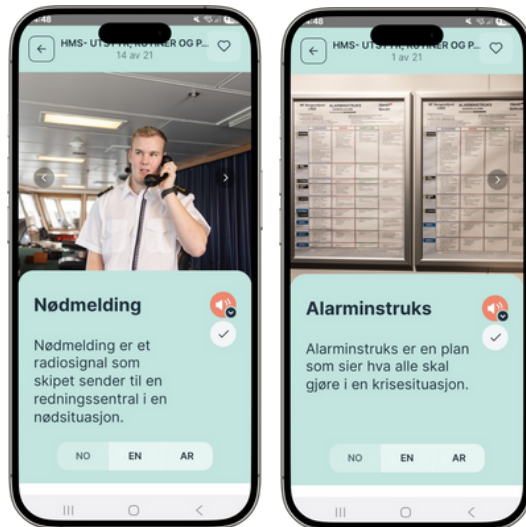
4:48

HMS- UTSTYR, RUTINER OG P...
14 av 21

Nødmelding

Nødmelding er et radiosignal som skipet sender til en redningssentral i en nødsituasjon.

NO EN AR

4:48

HMS- UTSTYR, RUTINER OG P...
1 av 21

ALARMINSTRUKS ALARMINSTRUKS

Alarminstruks

Alarminstruks er en plan som sier hva alle skal gjøre i en krisesituasjon.

NO EN AR